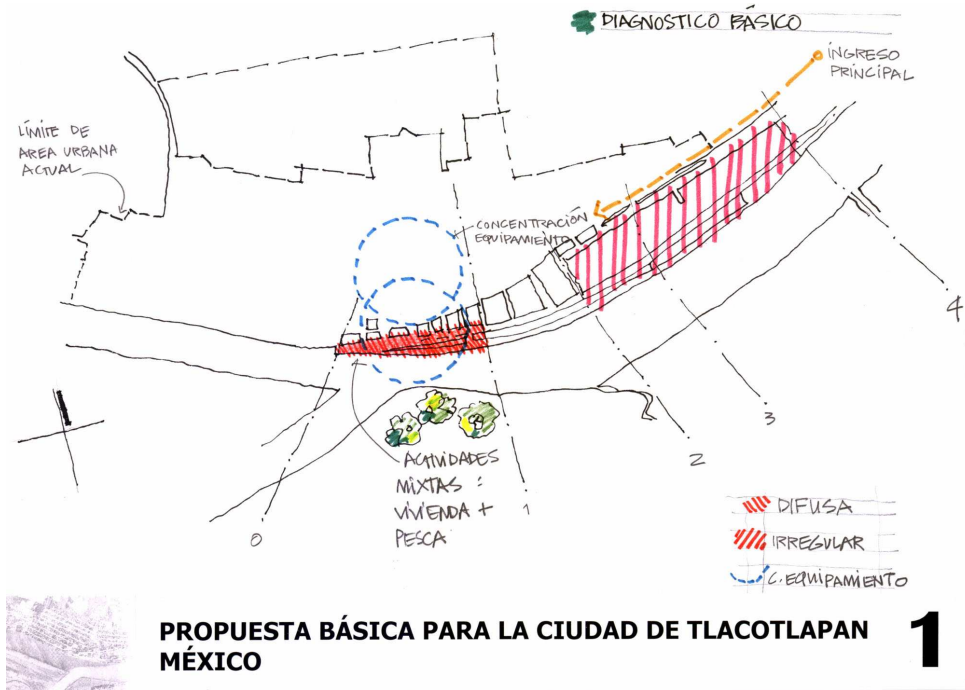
DIAGNOSTICO BASICO

INGRESO PRINCIPAL

LIMITE DE AREA URBANA ACTUAL

CONCENTRACIÓN EQUIPAMIENTO

ACTIVIDADES MIXTAS : VIVIENDA + PESCA

0

1

2

3

4

DIFUSA

IRREGULAR

C. EQUIPAMIENTO

PROPUESTA BÁSICA PARA LA CIUDAD DE TLACOTLAPAN MÉXICO

1